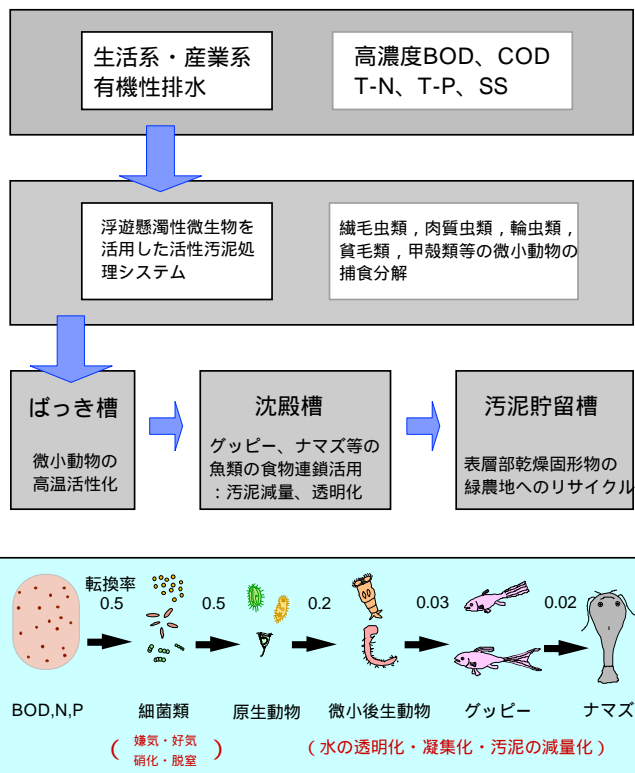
生活系・産業系
有機性排水

高濃度BOD、COD
T-N、T-P、SS

浮遊懸濁性微生物を活用した活性汚泥処理システム

繊毛虫類，肉質虫類，輪虫類，貧毛類，甲殻類等の微小動物の捕食分解

ばっき槽

微小動物の
高温活性化

沈殿槽

グッピー、ナマズ等の魚類の食物連鎖活用
：汚泥減量、透明化

汚泥貯留槽

表層部乾燥固形物の
緑農地へのリサイクル

転換率
0.5

0.5

0.2

0.03

0.02

BOD,N,P

細菌類

原生動物

微小後生動物

グッピー

ナマズ

（嫌気・好気
硝化・脱窒）

（水の透明化・凝集化・汚泥の減量化）